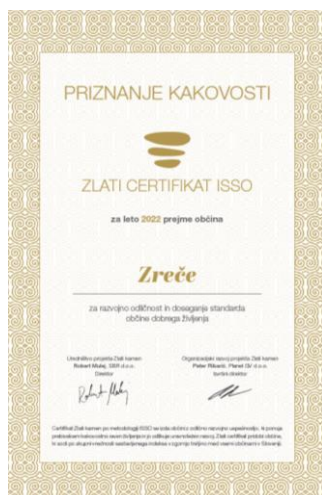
PRIZNANJE KAKOVOSTI

ZLATI CERTIFIKAT ISSO

za leto 2022 prejme občina

Zreče

za razvojno odličnost in doseganje standarda občine dobrega življenja

Utemeljitev projekta Zlati kamen
Robert Mulej, SBR d.o.o.
Direktor

Organizacijski razvoj projekta Zlati kamen
Peter Rikardi, Planet GV d.o.o.
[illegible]

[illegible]